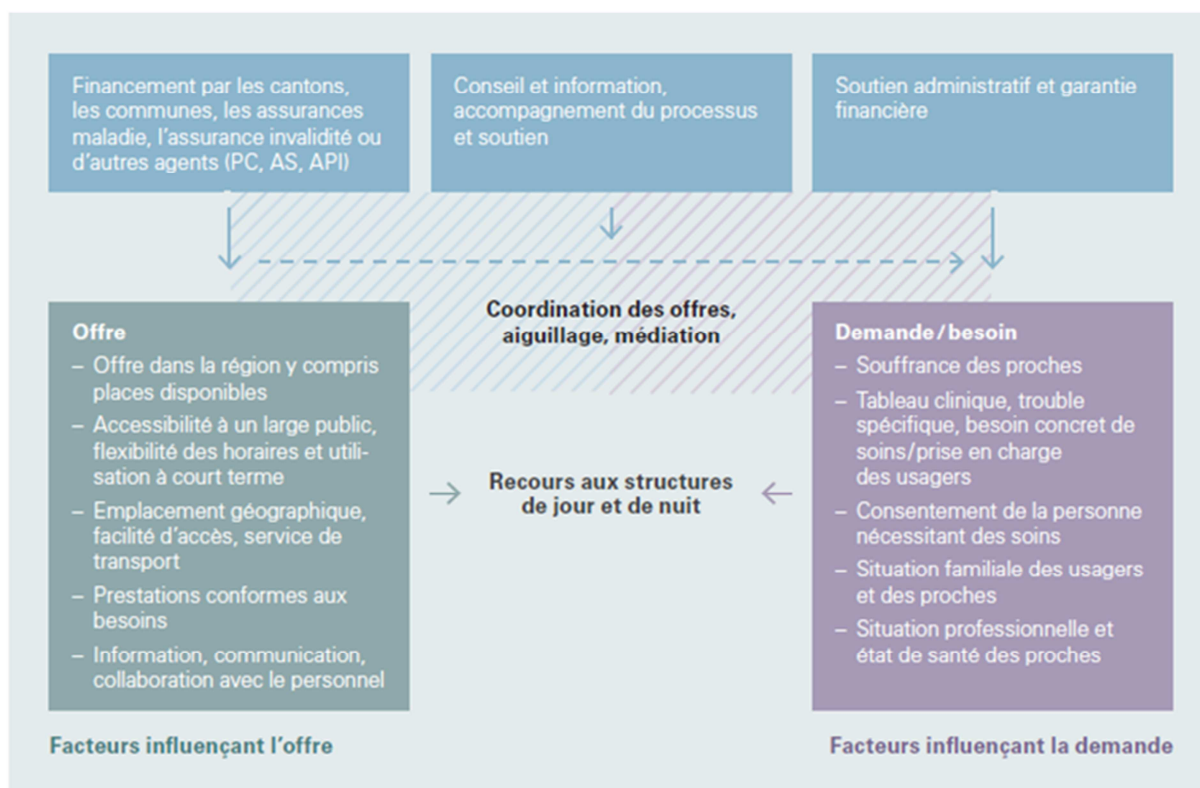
Financement par les cantons, les communes, les assurances maladie, l'assurance invalidité ou d'autres agents (PC, AS, API)

Conseil et information, accompagnement du processus et soutien

Soutien administratif et garantie financière

Coordination des offres, aiguillage, médiation

Offre
– Offre dans la région y compris places disponibles
– Accessibilité à un large public, flexibilité des horaires et utilisation à court terme
– Emplacement géographique, facilité d'accès, service de transport
– Prestations conformes aux besoins
– Information, communication, collaboration avec le personnel

Recours aux structures de jour et de nuit

Demande / besoin
– Souffrance des proches
– Tableau clinique, trouble spécifique, besoin concret de soins/prise en charge des usagers
– Consentement de la personne nécessitant des soins
– Situation familiale des usagers et des proches
– Situation professionnelle et état de santé des proches

Facteurs influençant l'offre

Facteurs influençant la demande